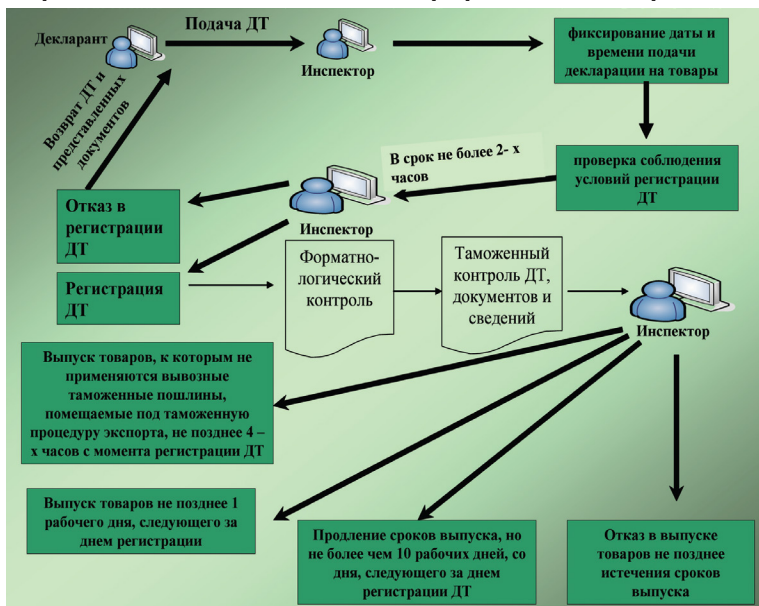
Декларант

Подача ДТ

Инспектор

фиксирование даты и времени подачи декларации на товары

Возврат ДТ и представленных документов

В срок не более 2- х часов

проверка соблюдения условий регистрации ДТ

Инспектор

Отказ в регистрации ДТ

Регистрация ДТ

Форматно-логический контроль

Таможенный контроль ДТ, документов и сведений

Инспектор

Выпуск товаров, к которым не применяются вывозные таможенные пошлины, помещаемые под таможенную процедуру экспорта, не позднее 4 – х часов с момента регистрации ДТ

Выпуск товаров не позднее 1 рабочего дня, следующего за днем регистрации

Продление сроков выпуска, но не более чем 10 рабочих дней, со дня, следующего за днем регистрации ДТ

Отказ в выпуске товаров не позднее истечения сроков выпуска